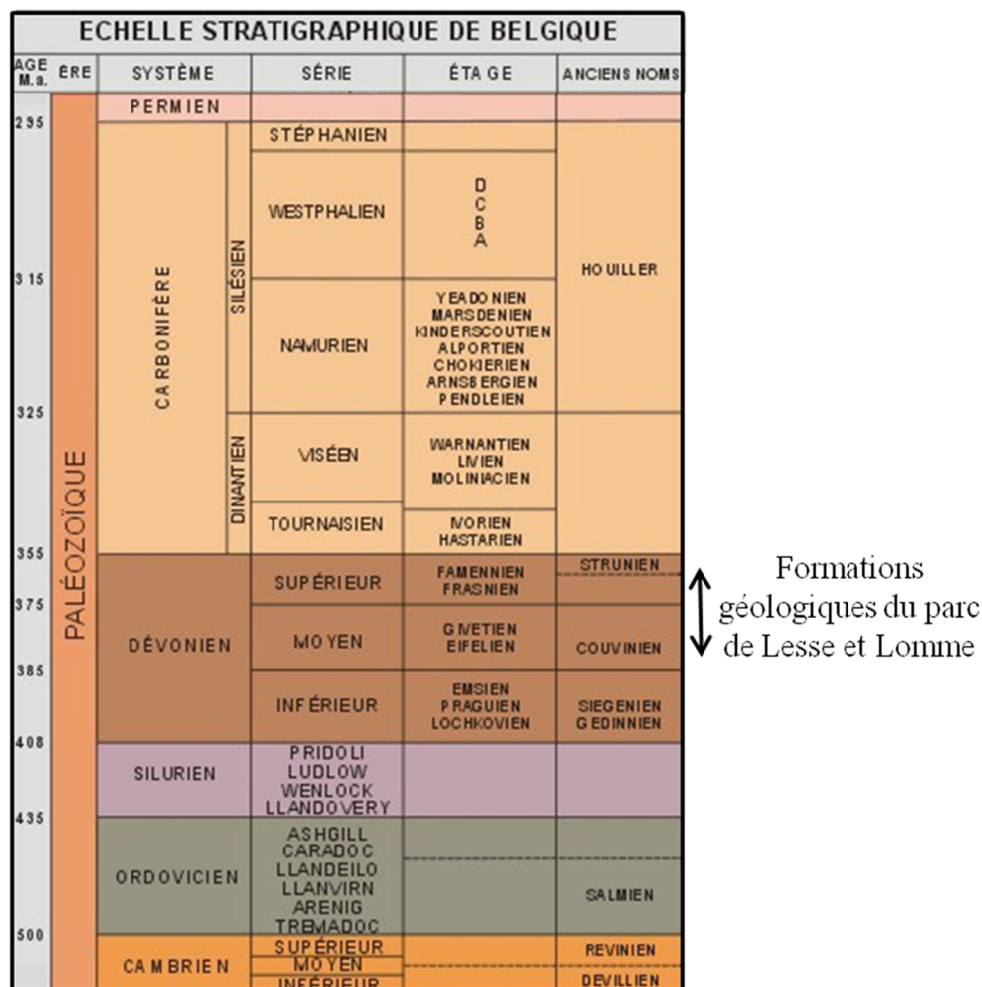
ECHELLE STRATIGRAPHIQUE DE BELGIQUE

| AGE M.a. | ÈRE | SYSTÈME | | SÉRIE | ÉTAGE | ANCIENS NOMS |
|---|---|---|---|---|---|---|
| | PALÉOZOÏQUE | PERMIEN | | | | |
| 295 | | CARBONIFÈRE | SILÉSIEN | STÉPHANIEN | | HOUILLER |
| | | | | WESTPHALIEN | D C B A | |
| 315 | | | | NAMURIEN | YEADONIEN MARSDENIEN KINDERSCOUTIEN ALPORTIEN CHOKIERIEN ARNSBERGIEN PENDLEIEN | |
| 325 | | | DINANTIEN | VISÉEN | WARNANTIEN LIVIEN MOLINIACIEN | |
| | | | | TOURNAISIEN | IVORIEN HASTARIEN | |
| 355 | | DÉVONIEN | | SUPÉRIEUR | FAMENNIEN FRASNIEN | STRUNIEN |
| 375 | | | | MOYEN | GIVETIEN EIFELIEN | COUVINIEN |
| 385 | | | | INFÉRIEUR | EMSIEN PRAGUIEN LOCHKOVIEN | SIEGENIEN GEDINNIEN |
| 408 | | SILURIEN | | PRIDOLI LUDLOW WENLOCK LLANDOVERY | | |
| 435 | | ORDOVICIEN | | ASHGILL CARADOC LLANDEILO LLANVIRN ARENIG TREMADOC | | SALMIEN |
| 500 | | CAMBRIEN | | SUPÉRIEUR | | REVINIEN |
| | | | | MOYEN | | DEVILLIEN |
| | | | | INFÉRIEUR | | |

Formations géologiques du parc de Lesse et Lomme